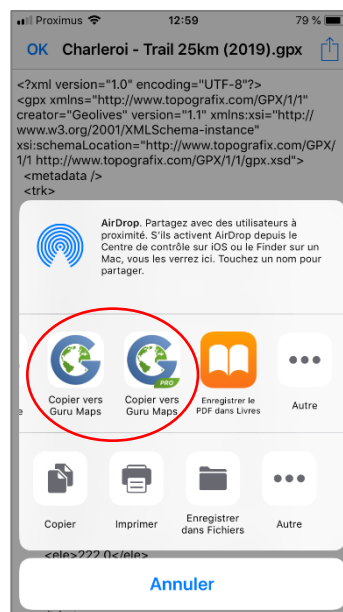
Proximus 12:59 79 %

OK Charleroi - Trail 25km (2019).gpx

<?xml version="1.0" encoding="UTF-8"?>
<gpx xmlns="http://www.topografix.com/GPX/1/1" creator="Geolives" version="1.1" xmlns:xsi="http://www.w3.org/2001/XMLSchema-instance" xsi:schemaLocation="http://www.topografix.com/GPX/1/1 http://www.topografix.com/GPX/1/1/gpx.xsd">
<metadata />
<trk>

AirDrop. Partagez avec des utilisateurs à proximité. S'ils activent AirDrop depuis le Centre de contrôle sur iOS ou le Finder sur un Mac, vous les verrez ici. Touchez un nom pour partager.

e

Copier vers Guru Maps

PRO

Copier vers Guru Maps

Enregistrer le PDF dans Livres

Autre

Copier

Imprimer

Enregistrer dans Fichiers

Autre

<ele>222.0</ele>

Annuler